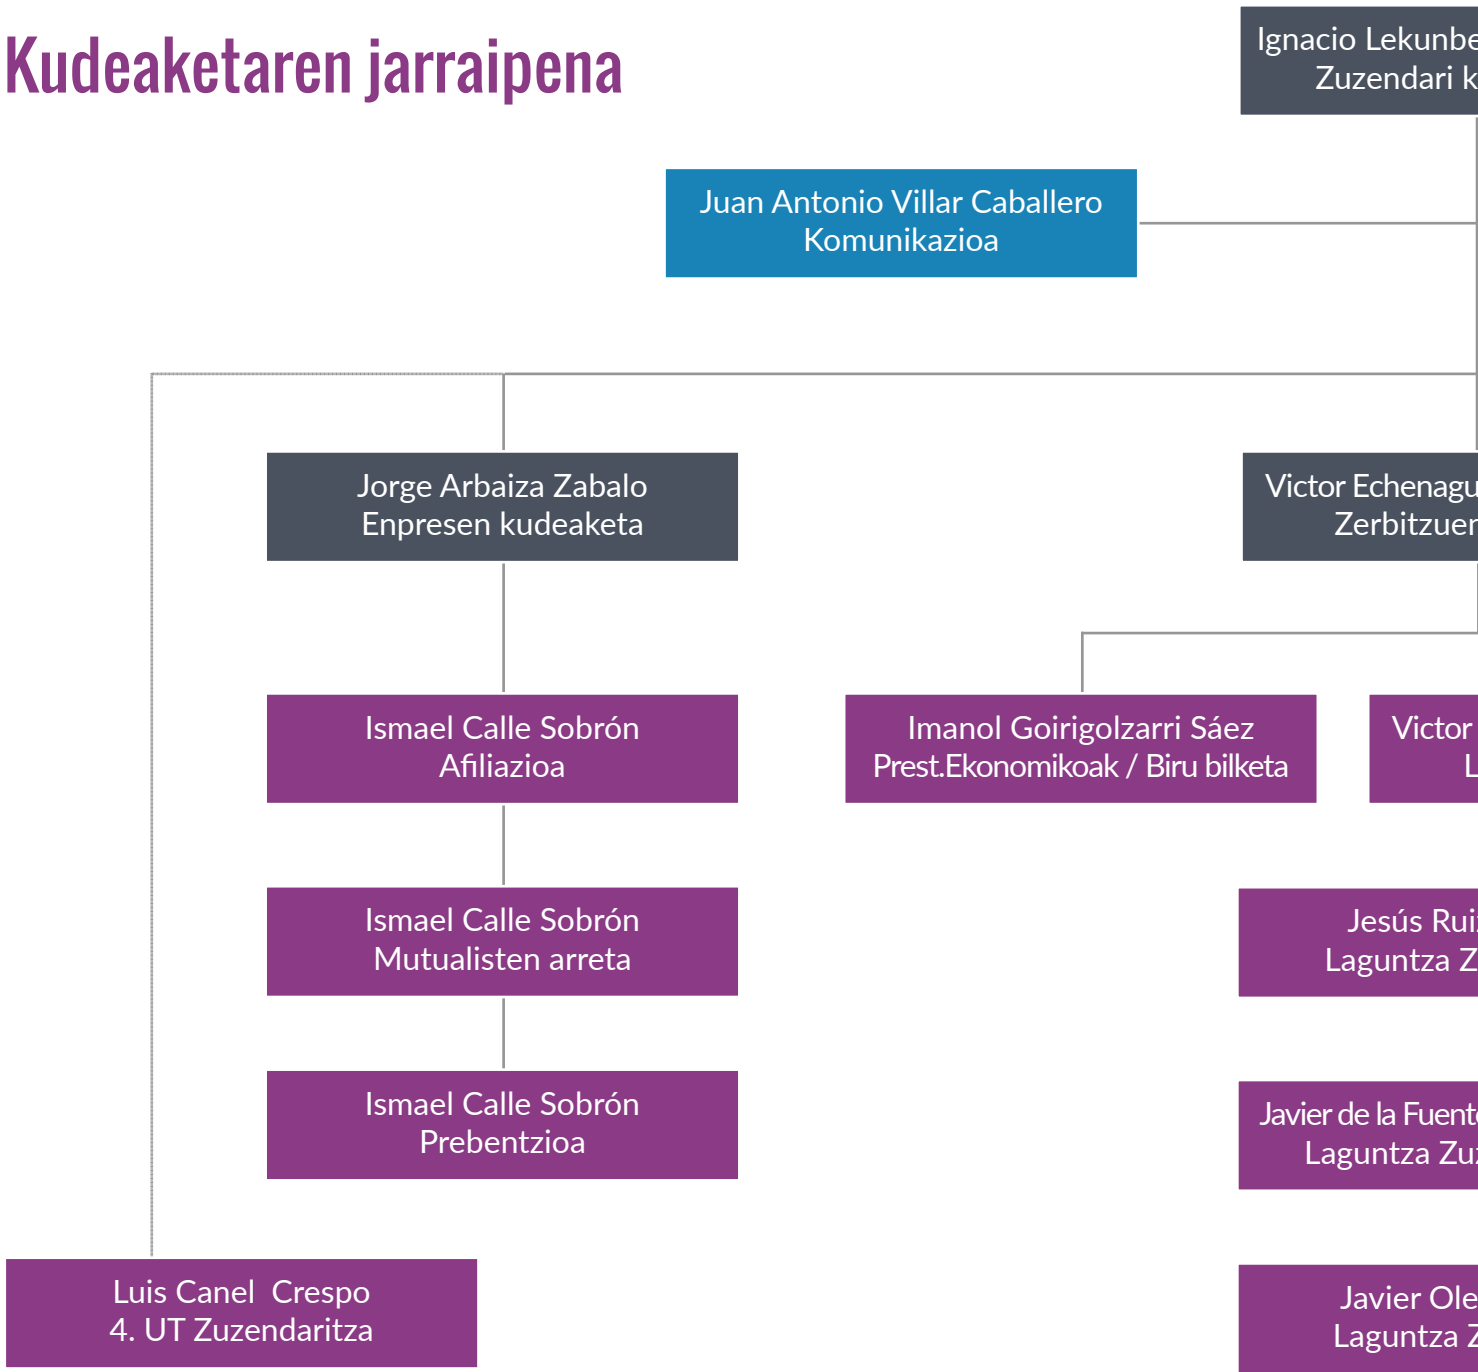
Kudeaketaren jarraipena

Ignacio Lekunbe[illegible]
Zuzendari k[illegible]

Juan Antonio Villar Caballero
Komunikazioa

Jorge Arbaiza Zabalo
Enpresen kudeaketa

Victor Echenagu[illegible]
Zerbitzuen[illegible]

Ismael Calle Sobrón
Afiliazioa

Imanol Goirigolzarri Sáez
Prest.Ekonomikoak / Biru bilketa

Victor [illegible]
L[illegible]

Ismael Calle Sobrón
Mutualisten arreta

Jesús Rui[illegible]
Laguntza Z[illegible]

Ismael Calle Sobrón
Prebentzioa

Javier de la Fuent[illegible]
Laguntza Zu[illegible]

Luis Canel Crespo
4. UT Zuzendaritza

Javier Ole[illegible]
Laguntza Z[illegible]